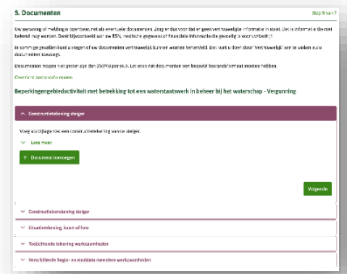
5. Documenten

Stap 5 van 7

Ter aanvulling of onderbouwing van uw melding of aanvraag voegt u documenten toe. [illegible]

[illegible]

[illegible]

Overzicht documentvereisten

Beperkingengebiedactiviteit met betrekking tot een waterstaatswerk in beheer bij het waterschap - Vergunning

Constructietekening dwarsdoorsnede leiding

Voeg als bijlage toe: een constructietekening van de leiding.

Lees meer

+ Document toevoegen

Volgende

Constructietekening kruising

Situatietekening, kaart of foto

Technische tekening werkzaamheden

Beschrijving begin- en einddatum werkzaamheden